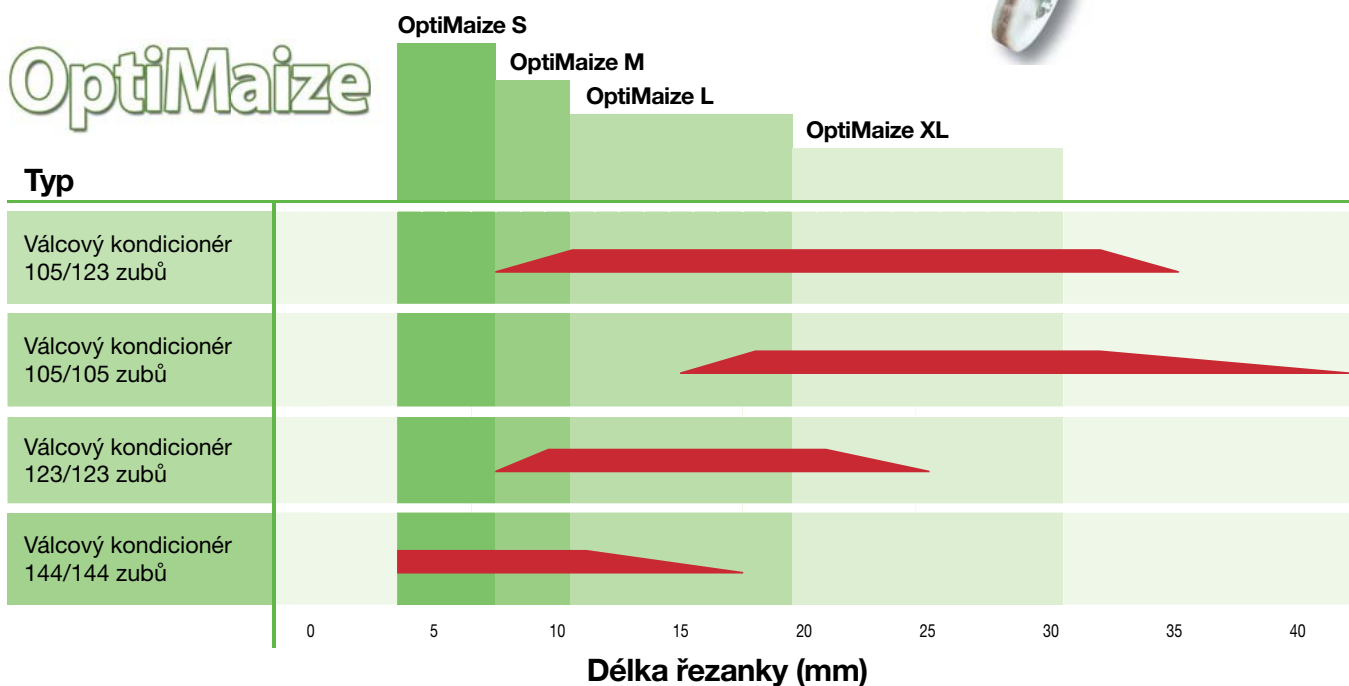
OptiMaize

OptiMaize S
OptiMaize M
OptiMaize L
OptiMaize XL

Typ

Válcový kondicionér 105/123 zubů

Válcový kondicionér 105/105 zubů

Válcový kondicionér 123/123 zubů

Válcový kondicionér 144/144 zubů

0 5 10 15 20 25 30 35 40

Délka řezanky (mm)